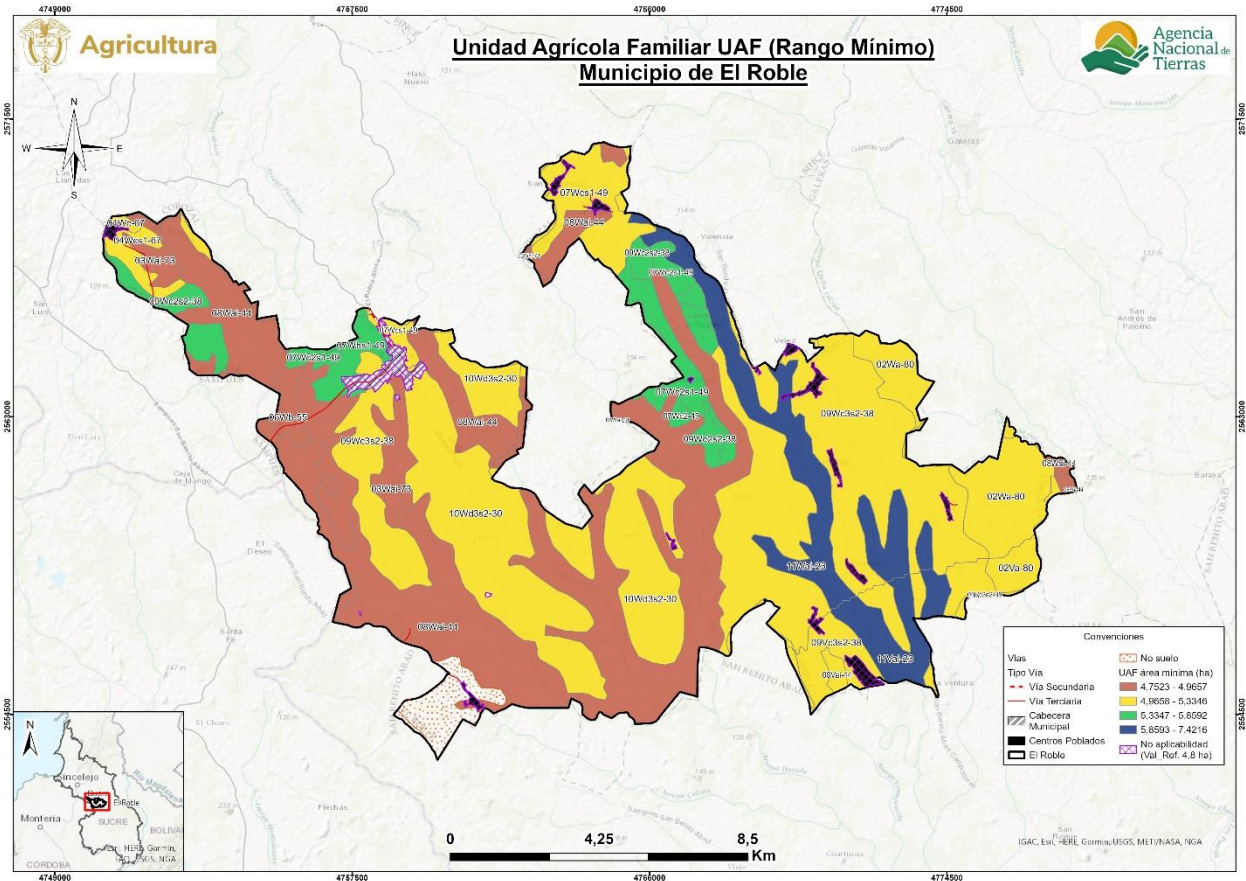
4749000 4757500 4766000 4774500

Agricultura

Unidad Agrícola Familiar UAF (Rango Mínimo)
Municipio de El Roble

Agencia Nacional de Tierras

2571500 2563000 2554500

N
W E
S

04Wc-67
04Wcs1-67
03Wal-73
09Wc2s2-38
08Wal-44
07Wc2s1-49
07Wbs1-43
07Wcs1-49
06Wb-55
09Wc3s2-38
03Wal-73
08Wal-44
10Wd3s2-30
10Wd3s2-30
08Wal-44
07Wcs1-49
08Wal-44
09Wc2s2-38
07Wc2s1-49
07Wc-43
07Wc2s1-49
07Wc-43
09Wc2s2-38
09Wc3s2-38
02Wa-80
02Wa-80
02Va-80
11Val-23
11Val-23
10Wd3s2-30
08Wal-44
09Wc3s2-38
08Wal-44

San Luis
Los Palmitos
Sampués
Ceja de Mango
El Deseo
Santa
Valencia
Galeras
San Andrés de Palomo
Hato Nuevo
Baraya
San Benito Abad
El Charo
Flechas
Guartinaja
La Ventura

Convenciones
Vias
Tipo Via
Vía Secundaria
Vía Terciaria
Cabecera Municipal
Centros Poblados
El Roble
No suelo
UAF área mínima (ha)
4.7523 - 4.9657
4,9658 - 5,3346
5.3347 - 5.8592
5.8593 - 7.4216
No aplicabilidad (Val_Ref. 4,8 ha)

Sincelejo
Montería
El Roble
SUCRE
BOLIVAR
CORDOBA
Esri, HERE, Garmin, USGS, NGA

0 4,25 8,5
Km

IGAC, Esri, HERE, Garmin, USGS, METI/NASA, NGA